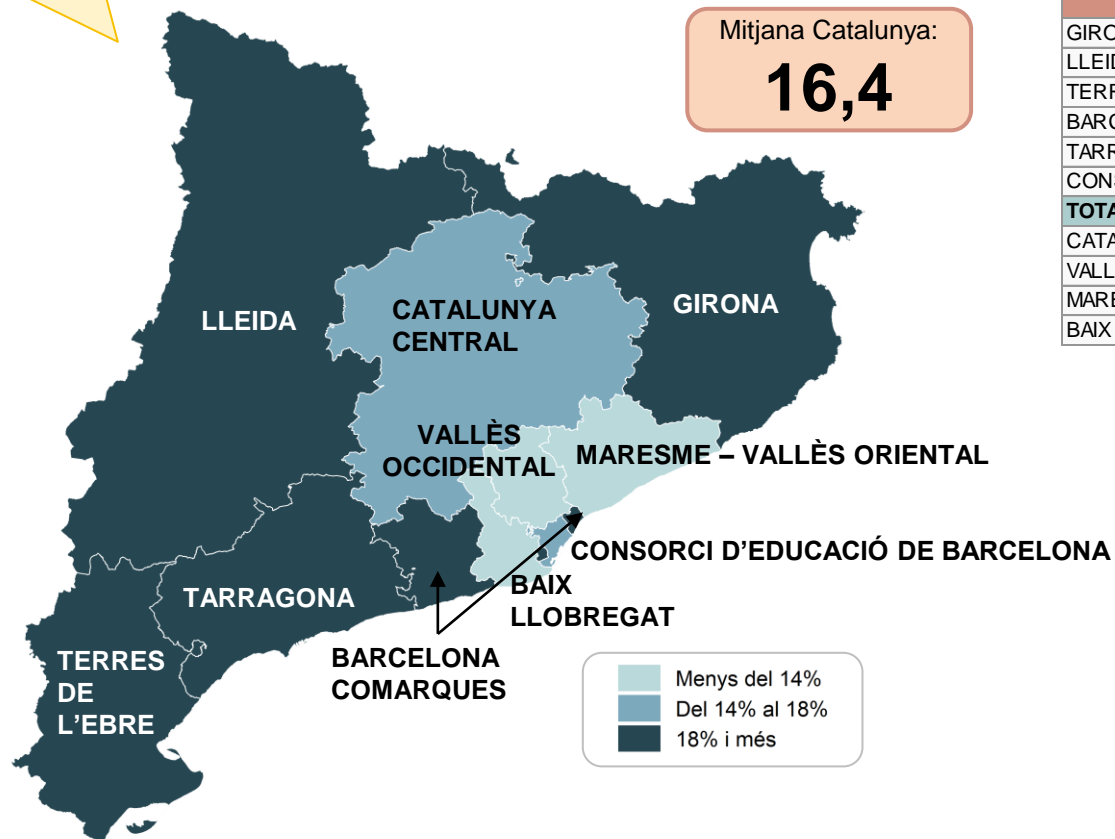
Mitjana Catalunya:
16,4

| |
|---|
| GIRO |
| LLEID |
| TERR |
| BARC |
| TARR |
| CONS |
| TOTA |
| CATA |
| VALL |
| MARE |
| BAIX |

LLEIDA
CATALUNYA CENTRAL
GIRONA
VALLÈS OCCIDENTAL
MARESME – VALLÈS ORIENTAL
CONSORCI D'EDUCACIÓ DE BARCELONA
TARRAGONA
BAIX LLOBREGAT
TERRES DE L'EBRE
BARCELONA COMARQUES

Menys del 14%
Del 14% al 18%
18% i més